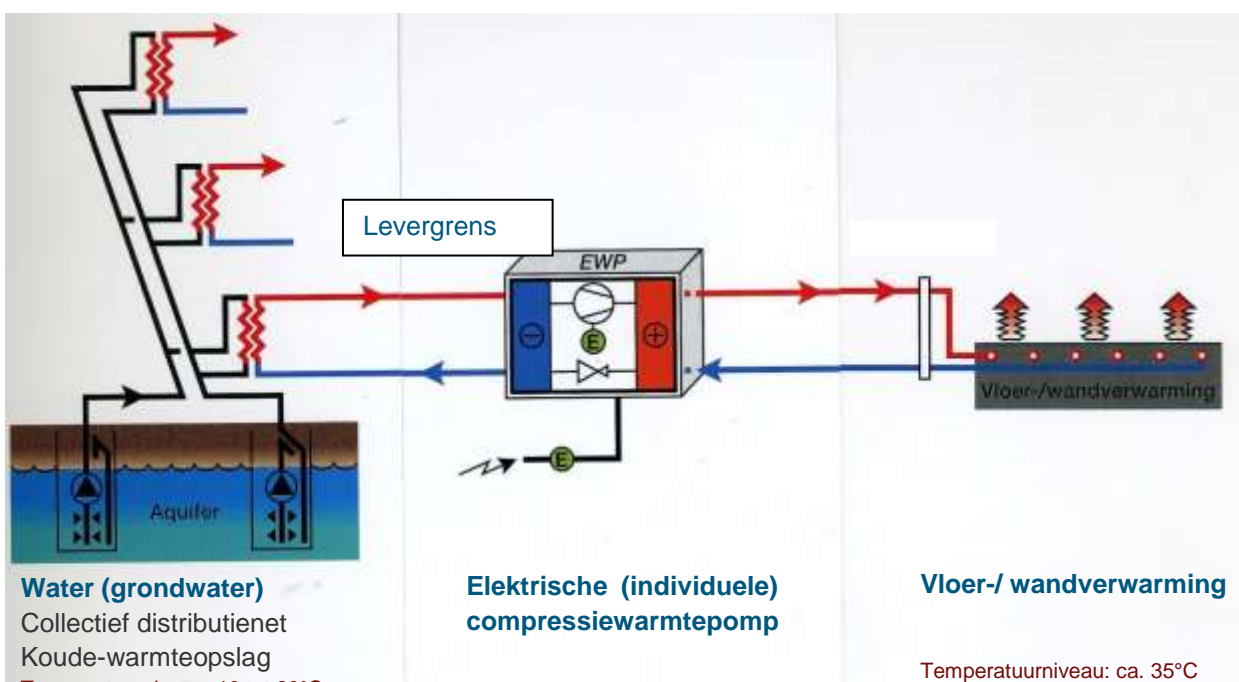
Levergrens

EWP

E

E

Vloer-/wandverwarming

Aquifer

**Water (grondwater)**
Collectief distributienet
Koude-warmteopslag
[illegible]

**Elektrische (individuele) compressiewarmtepomp**

**Vloer-/ wandverwarming**

Temperatuurniveau: ca. 35°C